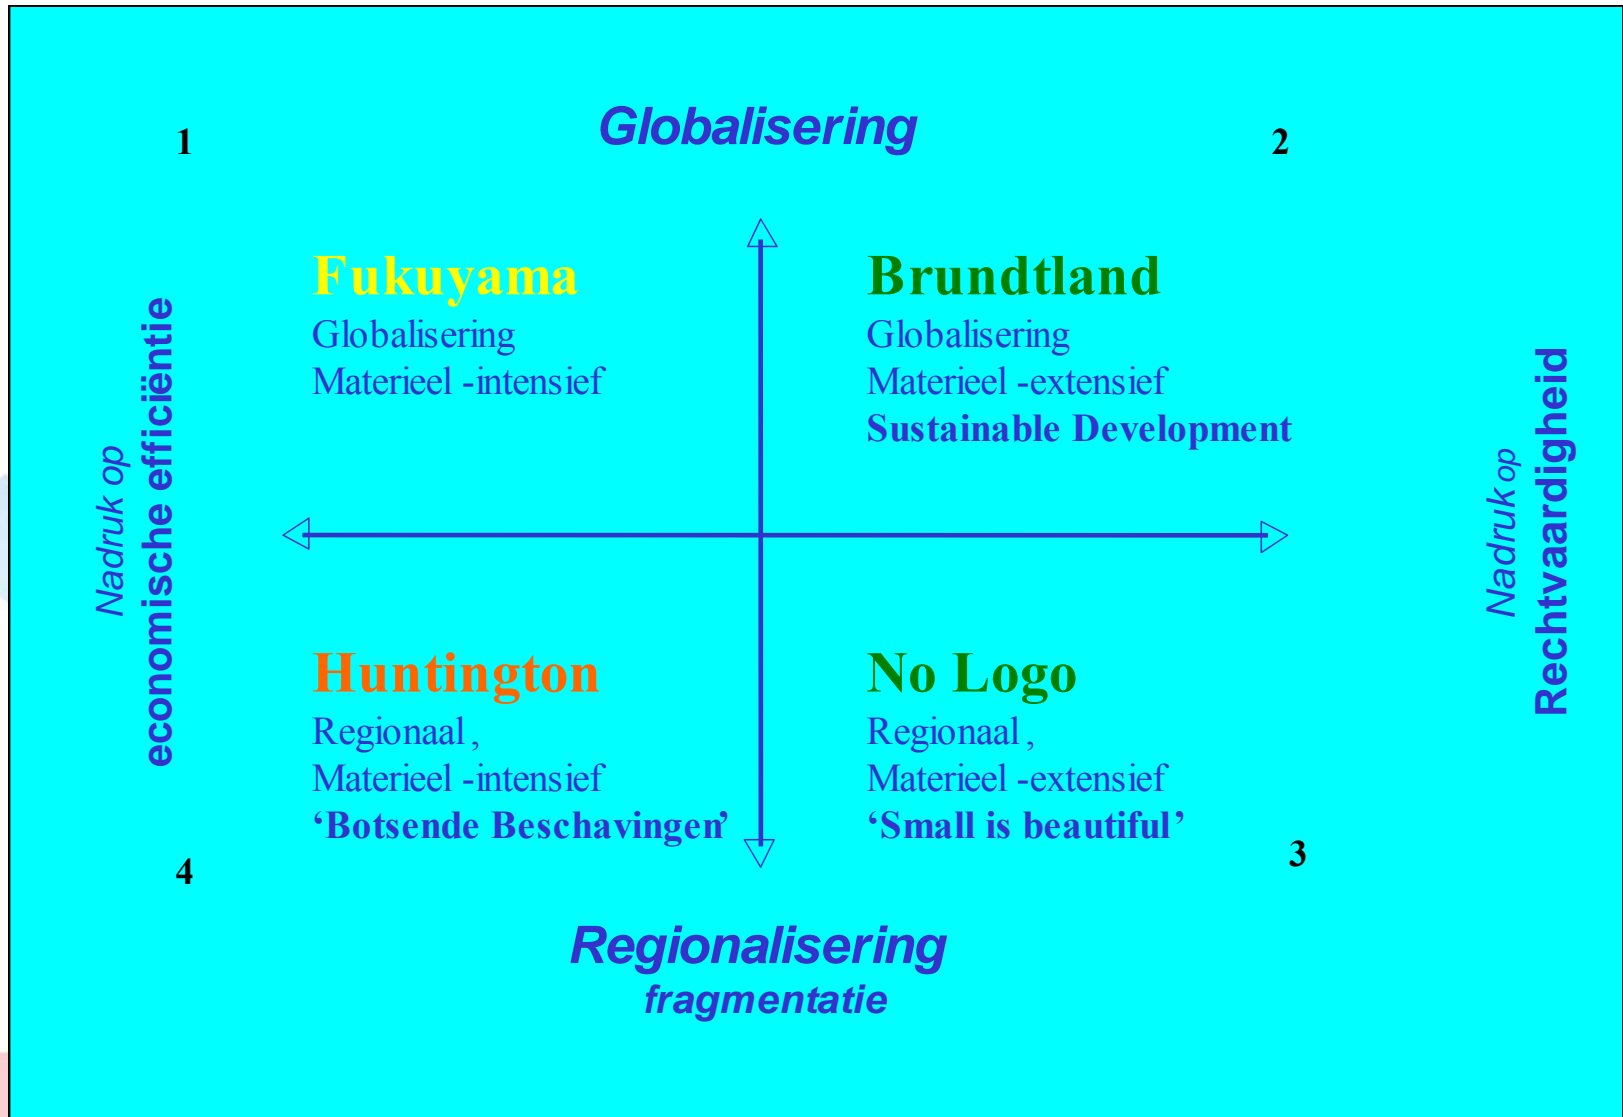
1

Globalisering

2

Nadruk op
economische efficiëntie

Fukuyama
Globalisering
Materieel -intensief

Brundtland
Globalisering
Materieel -extensief
Sustainable Development

Nadruk op
Rechtvaardigheid

Huntington
Regionaal ,
Materieel -intensief
'Botsende Beschavingen'

No Logo
Regionaal ,
Materieel -extensief
'Small is beautiful'

4

3

Regionalisering
fragmentatie